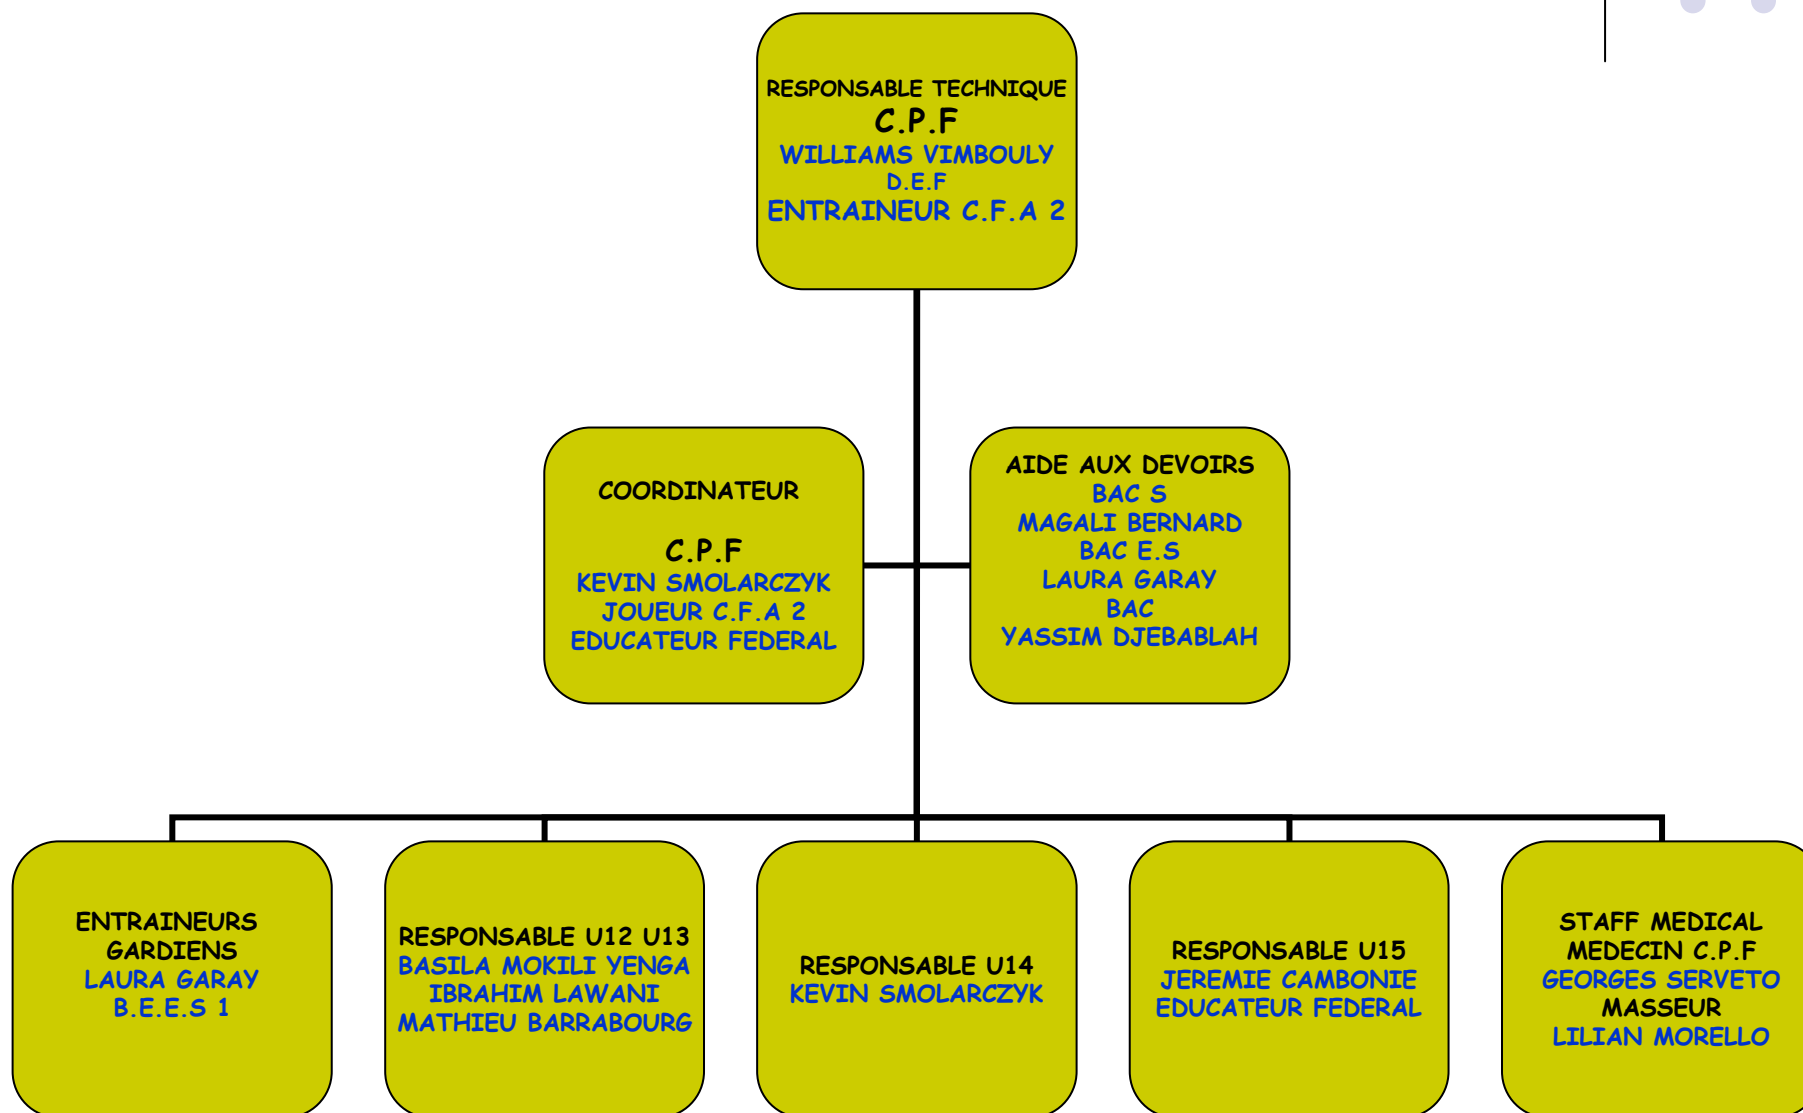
RESPONSABLE TECHNIQUE
C.P.F
WILLIAMS VIMBOULY
D.E.F
ENTRAINEUR C.F.A 2

COORDINATEUR

C.P.F
KEVIN SMOLARCZYK
JOUEUR C.F.A 2
EDUCATEUR FEDERAL

AIDE AUX DEVOIRS
BAC S
MAGALI BERNARD
BAC E.S
LAURA GARAY
BAC
YASSIM DJEBABLAH

ENTRAINEURS GARDIENS
LAURA GARAY
B.E.E.S 1

RESPONSABLE U12 U13
BASILA MOKILI YENGA
IBRAHIM LAWANI
MATHIEU BARRABOURG

RESPONSABLE U14
KEVIN SMOLARCZYK

RESPONSABLE U15
JEREMIE CAMBONIE
EDUCATEUR FEDERAL

STAFF MEDICAL
MEDECIN C.P.F
GEORGES SERVETO
MASSEUR
LILIAN MORELLO